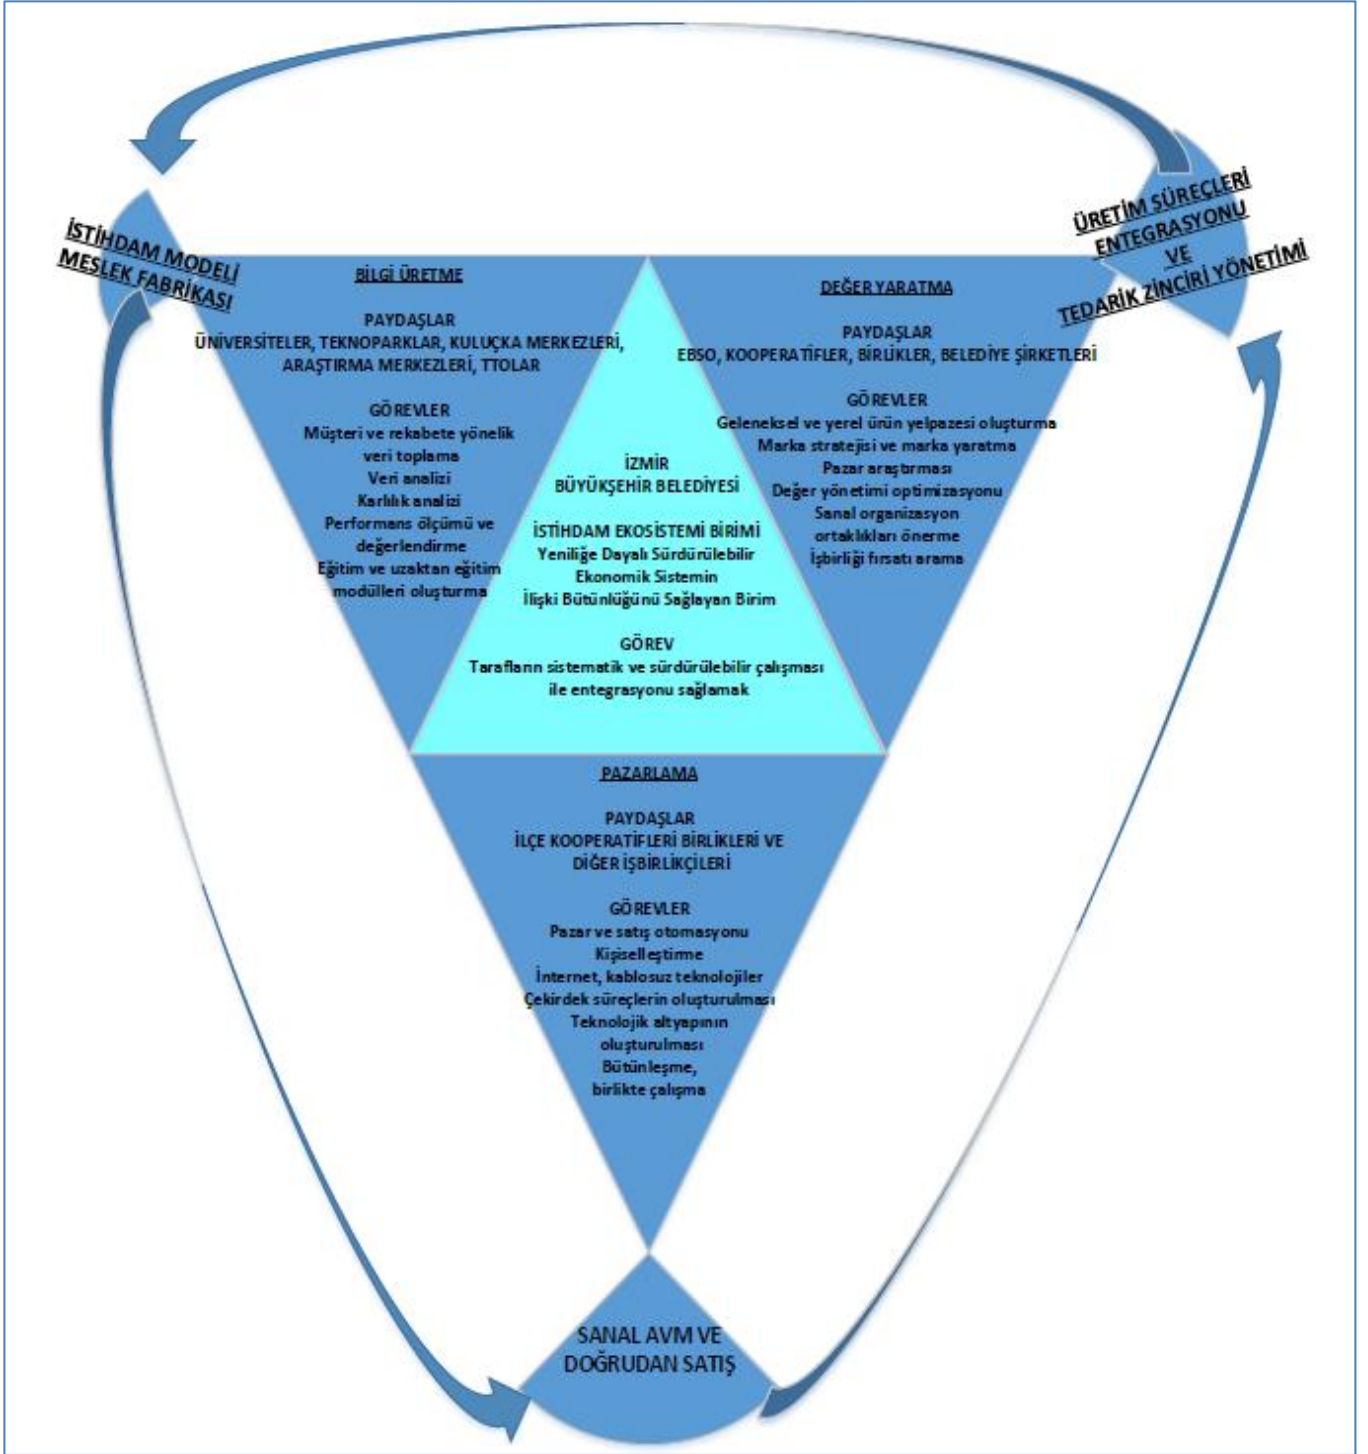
İSTİHDAM MODELİ
MESLEK FABRİKASI

ÜRETİM SÜREÇLERİ
ENTEGRASYONU
VE
TEDARİK ZİNCİRİ YÖNETİMİ

BİLGİ ÜRETME

PAYDAŞLAR
ÜNİVERSİTELER, TEKNOPARKLAR, KULUÇKA MERKEZLERİ, ARAŞTIRMA MERKEZLERİ, TTOLAR

GÖREVLER
Müşteri ve rekabete yönelik veri toplama
Veri analizi
Karlılık analizi
Performans ölçümü ve değerlendirme
Eğitim ve uzaktan eğitim modülleri oluşturma

DEĞER YARATMA

PAYDAŞLAR
EBSO, KOOPERATİFLER, BİRLİKLER, BELEDİYE ŞİRKETLERİ

GÖREVLER
Geleneksel ve yerel ürün yelpazesi oluşturma
Marka stratejisi ve marka yaratma
Pazar araştırması
Değer yönetimi optimizasyonu
Sanal organizasyon ortaklıkları önerme
İşbirliği fırsatı arama

İZMİR
BÜYÜKŞEHİR BELEDİYESİ

İSTİHDAM EKOSİSTEMİ BİRİMİ
Yeniliğe Dayalı Sürdürülebilir Ekonomik Sistemin İlişki Bütünlüğünü Sağlayan Birim

GÖREV
Tarafların sistematik ve sürdürülebilir çalışması ile entegrasyonu sağlamak

PAZARLAMA

PAYDAŞLAR
İLÇE KOOPERATİFLERİ BİRLİKLERİ VE DİĞER İŞBİRLİKÇİLERİ

GÖREVLER
Pazar ve satış otomasyonu
Kişiselleştirme
İnternet, kablosuz teknolojiler
Çekirdek süreçlerin oluşturulması
Teknolojik altyapının oluşturulması
Bütünleşme, birlikte çalışma

SANAL AVM VE DOĞRUDAN SATIŞ